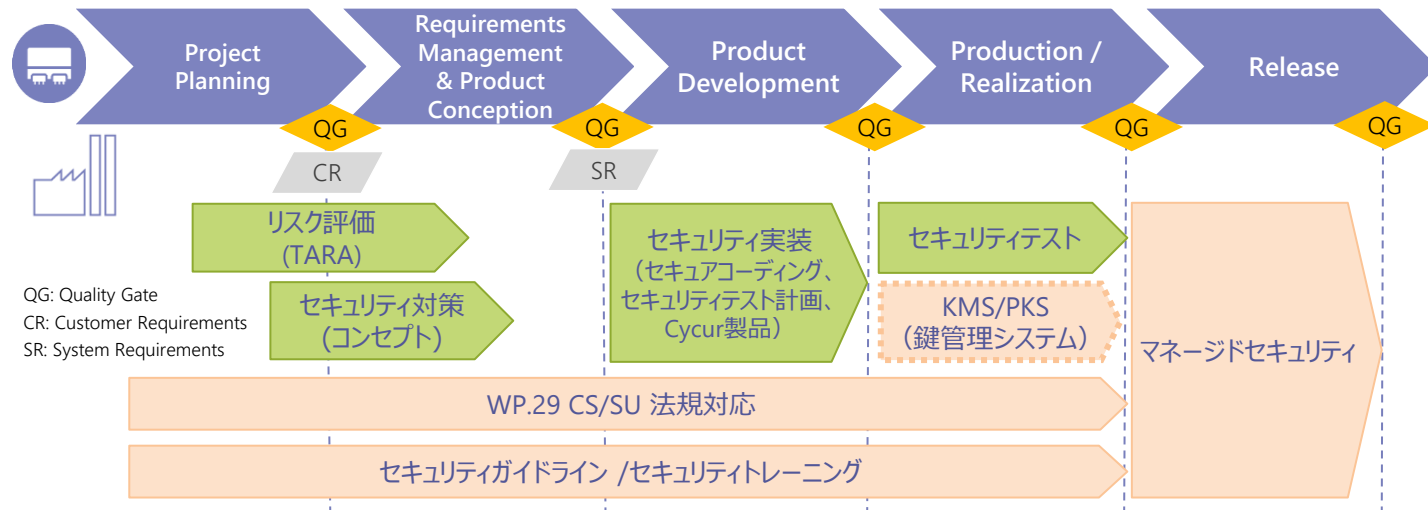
Project Planning

Requirements Management & Product Conception

Product Development

Production / Realization

Release

QG

QG

QG

QG

QG

CR

SR

リスク評価
(TARA)

セキュリティ対策
(コンセプト)

セキュリティ実装
(セキュアコーディング、セキュリティテスト計画、Cycur製品)

セキュリティテスト

KMS/PKS
(鍵管理システム)

マネージドセキュリティ

QG: Quality Gate
CR: Customer Requirements
SR: System Requirements

WP.29 CS/SU 法規対応

セキュリティガイドライン /セキュリティトレーニング